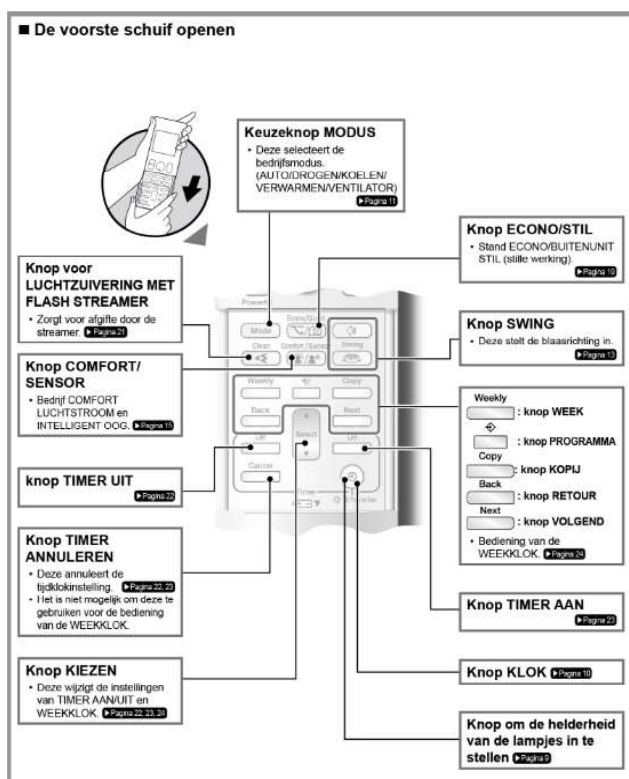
■ De voorste schuif openen

**Keuzeknop MODUS**
• Deze selecteert de bedrijfsmodus. (AUTO/DROGEN/KOELEN/VERWARMEN/VENTILATOR) ▶Pagina 11

**Knop ECONO/STIL**
• Stand ECONO/BUITENUNIT STIL (stille werking). ▶Pagina 19

**Knop voor LUCHTZUIVERING MET FLASH STREAMER**
• Zorgt voor afgifte door de streamer. ▶Pagina 21

**Knop SWING**
• Deze stelt de blaasrichting in. ▶Pagina 13

**Knop COMFORT/SENSOR**
• Bedrijf COMFORT LUCHTSTROOM en INTELLIGENT OOG. ▶Pagina 15

Powerful
Mode
Econo/Quiet
Clean
Comfort/Sensor
Swing
Weekly
Copy
Back
Next
Off
Select
On
Cancel
Timer

Weekly
: knop WEEK
: knop PROGRAMMA
Copy
: knop KOPIJ
Back
: knop RETOUR
Next
: knop VOLGEND
• Bediening van de WEEKKLOK. ▶Pagina 24

**knop TIMER UIT** ▶Pagina 22

**Knop TIMER ANNULEREN**
• Deze annuleert de tijdklokinstelling. ▶Pagina 22, 23
• Het is niet mogelijk om deze te gebruiken voor de bediening van de WEEKKLOK.

**Knop TIMER AAN** ▶Pagina 23

**Knop KIEZEN**
• Deze wijzigt de instellingen van TIMER AAN/UIT en WEEKKLOK. ▶Pagina 22, 23, 24

**Knop KLOK** ▶Pagina 10

**Knop om de helderheid van de lampjes in te stellen** ▶Pagina 9